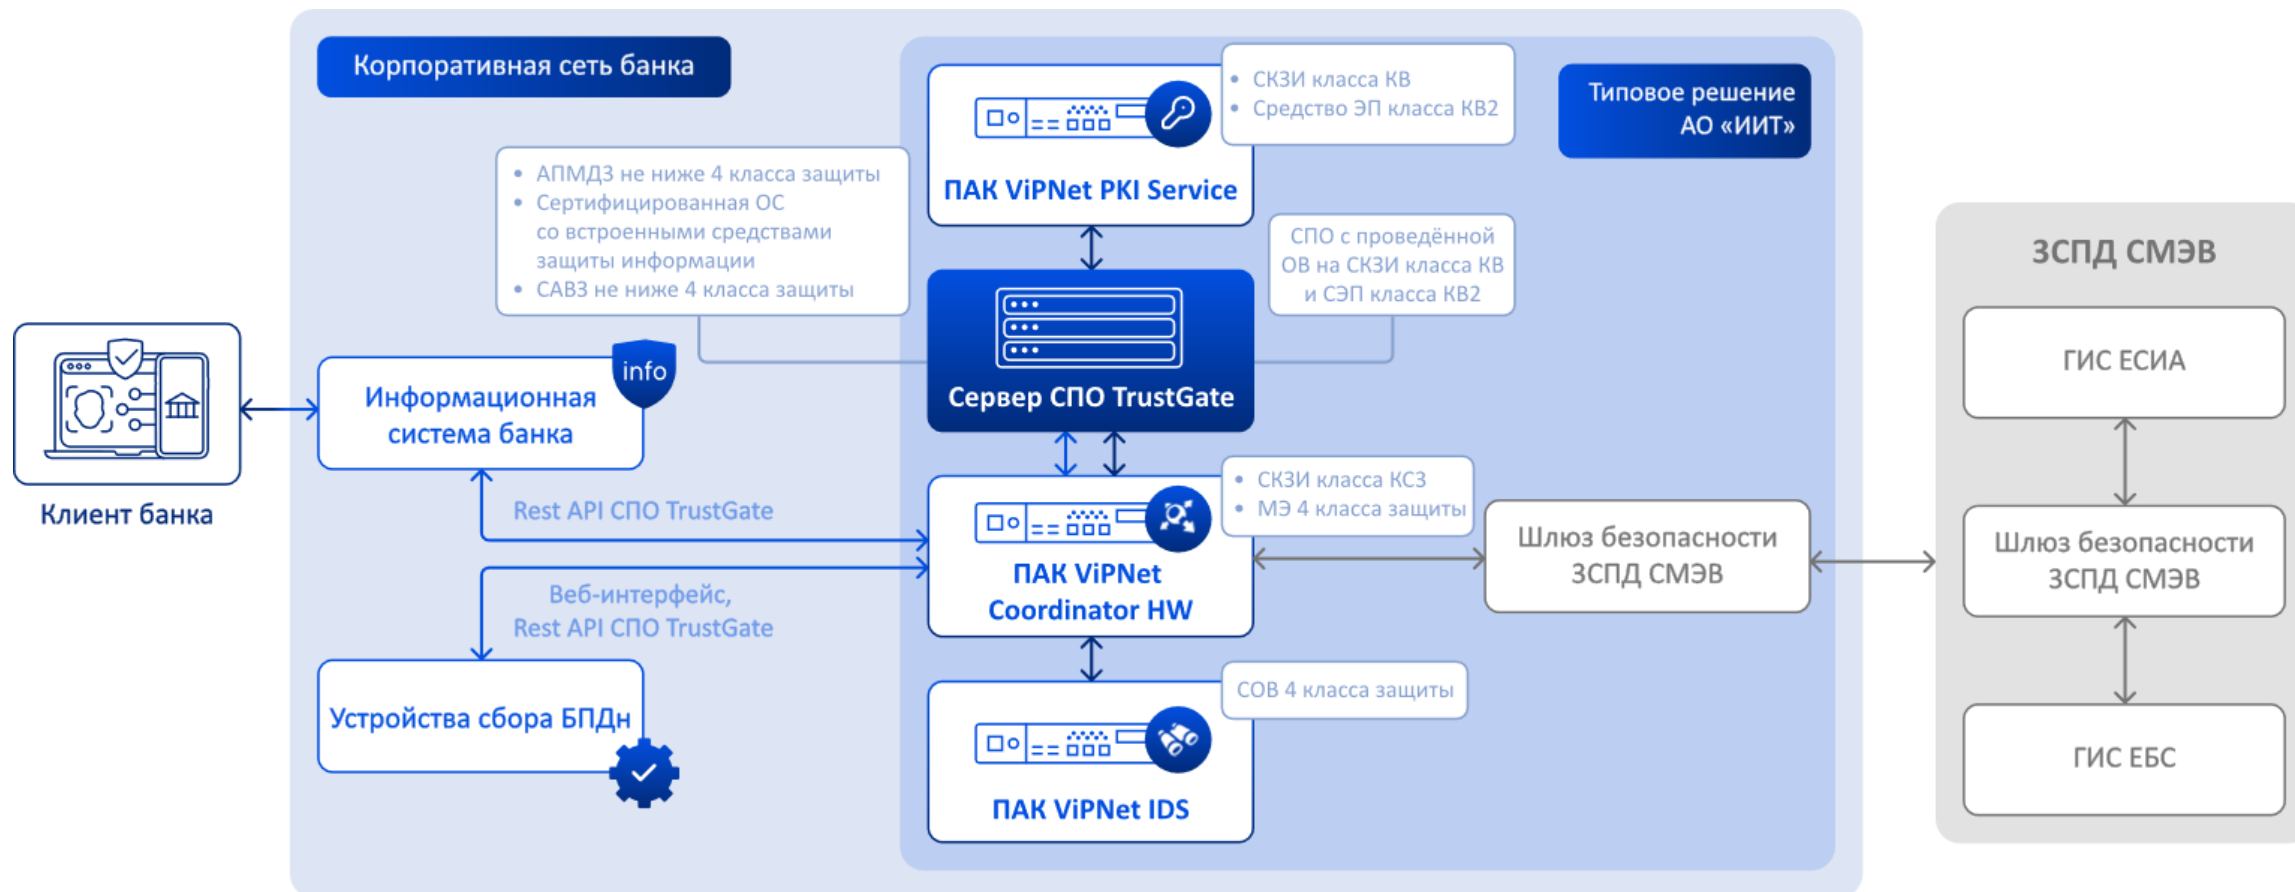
Корпоративная сеть банка

Типовое решение АО «ИИТ»

• СКЗИ класса КВ
• Средство ЭП класса КВ2

ПАК ViPNet PKI Service

• АПМДЗ не ниже 4 класса защиты
• Сертифицированная ОС со встроенными средствами защиты информации
• САВЗ не ниже 4 класса защиты

СПО с проведённой ОВ на СКЗИ класса КВ и СЭП класса КВ2

Сервер СПО TrustGate

Клиент банка

info

Информационная система банка

Rest API СПО TrustGate

• СКЗИ класса КС3
• МЭ 4 класса защиты

ПАК ViPNet Coordinator HW

Шлюз безопасности ЗСПД СМЭВ

Веб-интерфейс, Rest API СПО TrustGate

Устройства сбора БПДн

СОВ 4 класса защиты

ПАК ViPNet IDS

ЗСПД СМЭВ

ГИС ЕСИА

Шлюз безопасности ЗСПД СМЭВ

ГИС ЕБС